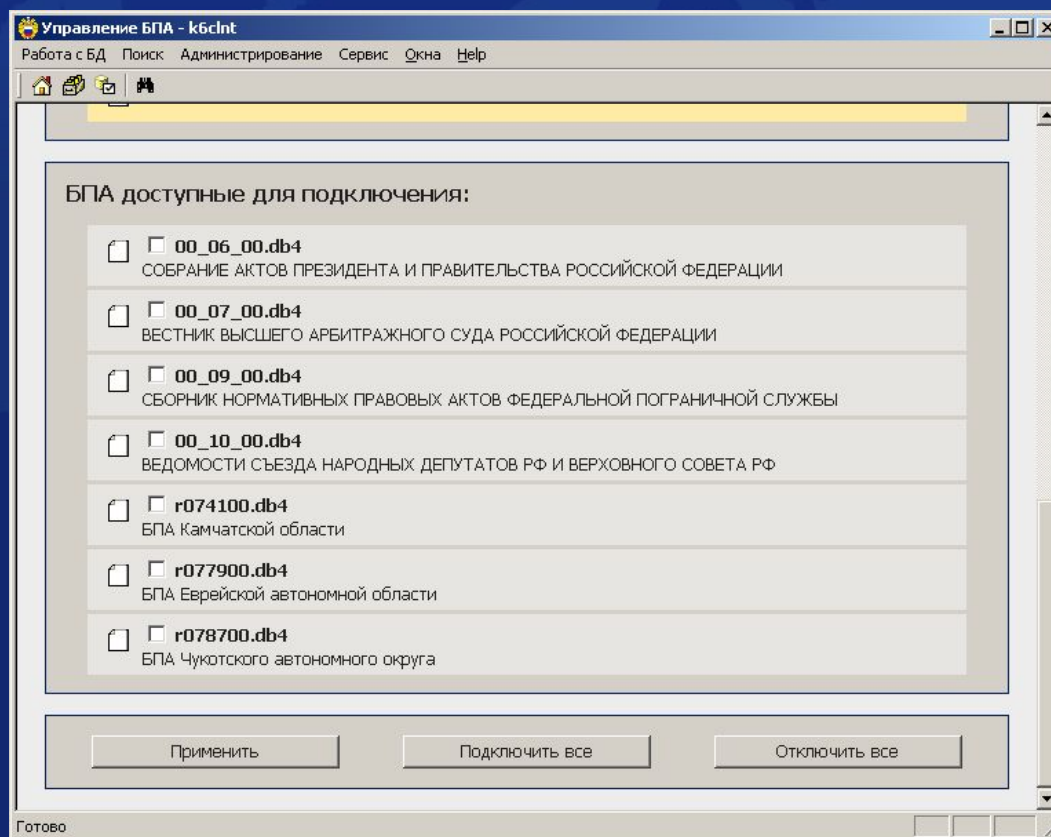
Управление БПА - k6clnt

Работа с БД Поиск Администрирование Сервис Окна Help

БПА доступные для подключения:

00_06_00.db4
СОБРАНИЕ АКТОВ ПРЕЗИДЕНТА И ПРАВИТЕЛЬСТВА РОССИЙСКОЙ ФЕДЕРАЦИИ

00_07_00.db4
ВЕСТНИК ВЫСШЕГО АРБИТРАЖНОГО СУДА РОССИЙСКОЙ ФЕДЕРАЦИИ

00_09_00.db4
СБОРНИК НОРМАТИВНЫХ ПРАВОВЫХ АКТОВ ФЕДЕРАЛЬНОЙ ПОГРАНИЧНОЙ СЛУЖБЫ

00_10_00.db4
ВЕДОМОСТИ СЪЕЗДА НАРОДНЫХ ДЕПУТАТОВ РФ И ВЕРХОВНОГО СОВЕТА РФ

r074100.db4
БПА Камчатской области

r077900.db4
БПА Еврейской автономной области

r078700.db4
БПА Чукотского автономного округа

Применить

Подключить все

Отключить все

Готово